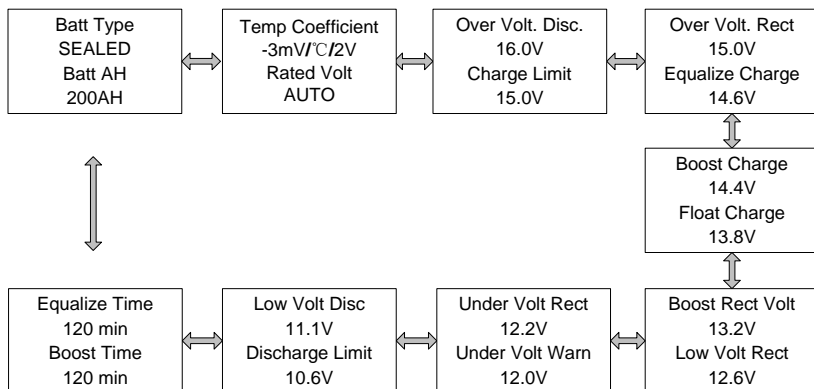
Batt Type
SEALED
Batt AH
200AH

Temp Coefficient
-3mV/℃/2V
Rated Volt
AUTO

Over Volt. Disc.
16.0V
Charge Limit
15.0V

Over Volt. Rect
15.0V
Equalize Charge
14.6V

Boost Charge
14.4V
Float Charge
13.8V

Boost Rect Volt
13.2V
Low Volt Rect
12.6V

Under Volt Rect
12.2V
Under Volt Warn
12.0V

Low Volt Disc
11.1V
Discharge Limit
10.6V

Equalize Time
120 min
Boost Time
120 min